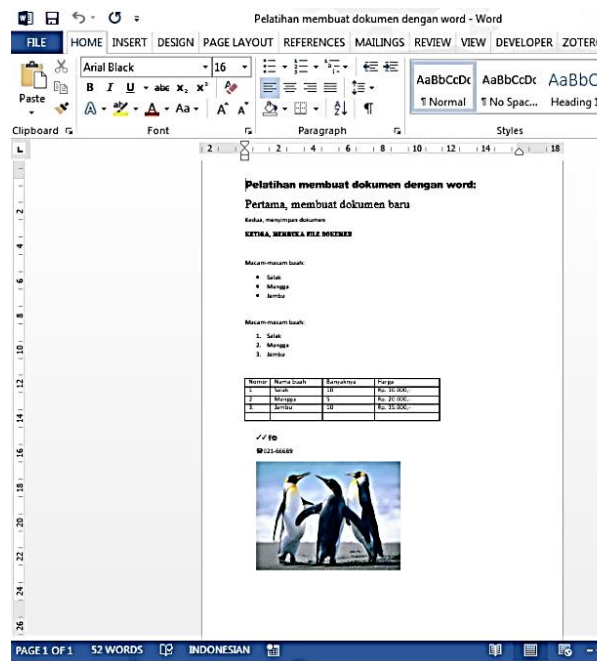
Pelatihan membuat dokumen dengan word - Word

FILE HOME INSERT DESIGN PAGE LAYOUT REFERENCES MAILINGS REVIEW VIEW DEVELOPER ZOTERO

Paste
Arial Black
16
AaBbCcDc AaBbCcDc AaBbC
¶ Normal ¶ No Spac... Heading 1
Clipboard Font Paragraph Styles

Pelatihan membuat dokumen dengan word:

Pertama, membuat dokumen baru

Kedua, menyimpan dokumen

KETIGA, MEMBUKA FILE DOKUMEN

Macam-macam buah:

- Salak
- Mangga
- Jambu

Macam-macam buah:

1. Salak
2. Mangga
3. Jambu

| Nomor | Nama buah | Banyaknya | Harga |
|---|---|---|---|
| 1 | Salak | 10 | Rp. 30.000,- |
| 2 | Mangga | 5 | Rp. 20.000,- |
| 3 | Jambu | 10 | Rp. 15.000,- |
| | | | |

✓✓ fo

021-66689

PAGE 1 OF 1 52 WORDS INDONESIAN